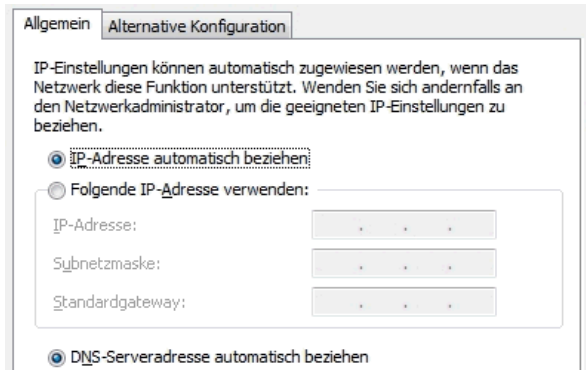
Allgemein | Alternative Konfiguration

IP-Einstellungen können automatisch zugewiesen werden, wenn das Netzwerk diese Funktion unterstützt. Wenden Sie sich andernfalls an den Netzwerkadministrator, um die geeigneten IP-Einstellungen zu beziehen.

IP-Adresse automatisch beziehen

Folgende IP-Adresse verwenden:

IP-Adresse: . . .

Subnetzmaske: . . .

Standardgateway: . . .

DNS-Serveradresse automatisch beziehen